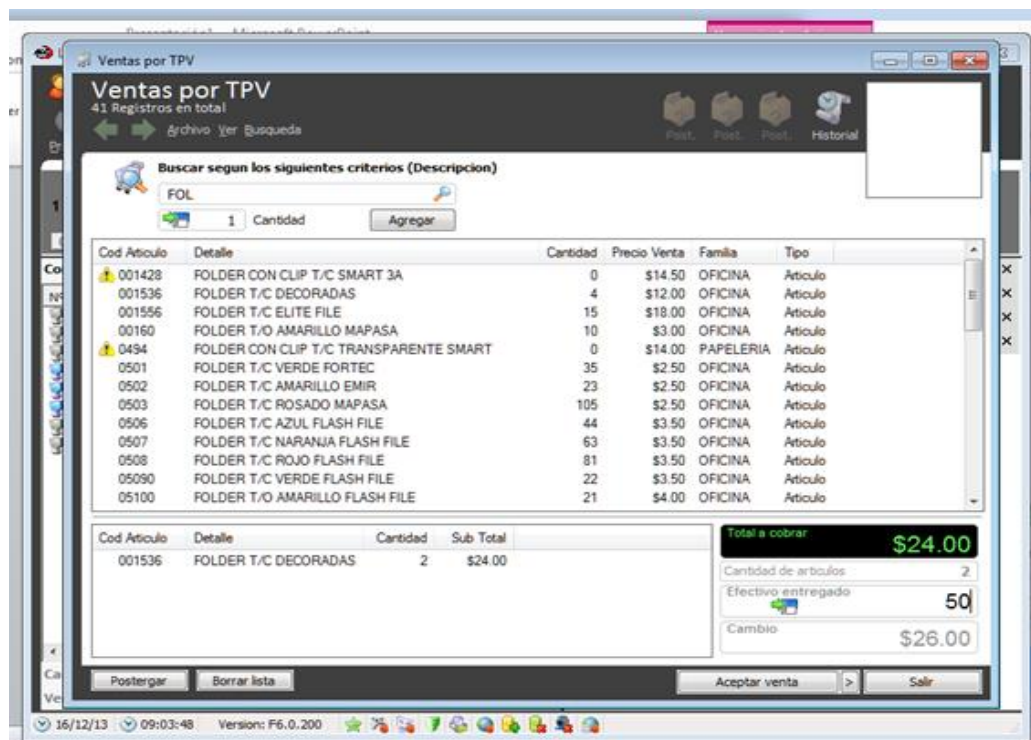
Ventas por TPV

Ventas por TPV
41 Registros en total
Archivo Ver Busqueda

Post. Post. Post. Historial

Buscar segun los siguientes criterios (Descripcion)
FOL
1 Cantidad
Agregar

| Cod Articulo | Detalle | Cantidad | Precio Venta | Familia | Tipo |
|---|---|---|---|---|---|
| 001428 | FOLDER CON CLIP T/C SMART 3A | 0 | $14.50 | OFICINA | Articulo |
| 001536 | FOLDER T/C DECORADAS | 4 | $12.00 | OFICINA | Articulo |
| 001556 | FOLDER T/C ELITE FILE | 15 | $18.00 | OFICINA | Articulo |
| 00160 | FOLDER T/O AMARILLO MAPASA | 10 | $3.00 | OFICINA | Articulo |
| 0494 | FOLDER CON CLIP T/C TRANSPARENTE SMART | 0 | $14.00 | PAPELERIA | Articulo |
| 0501 | FOLDER T/C VERDE FORTEC | 35 | $2.50 | OFICINA | Articulo |
| 0502 | FOLDER T/C AMARILLO EMIR | 23 | $2.50 | OFICINA | Articulo |
| 0503 | FOLDER T/C ROSADO MAPASA | 105 | $2.50 | OFICINA | Articulo |
| 0506 | FOLDER T/C AZUL FLASH FILE | 44 | $3.50 | OFICINA | Articulo |
| 0507 | FOLDER T/C NARANJA FLASH FILE | 63 | $3.50 | OFICINA | Articulo |
| 0508 | FOLDER T/C ROJO FLASH FILE | 81 | $3.50 | OFICINA | Articulo |
| 05090 | FOLDER T/C VERDE FLASH FILE | 22 | $3.50 | OFICINA | Articulo |
| 05100 | FOLDER T/O AMARILLO FLASH FILE | 21 | $4.00 | OFICINA | Articulo |

| Cod Articulo | Detalle | Cantidad | Sub Total |
|---|---|---|---|
| 001536 | FOLDER T/C DECORADAS | 2 | $24.00 |

Total a cobrar
$24.00
Cantidad de articulos 2
Efectivo entregado
50
Cambio
$26.00

Postergar
Borrar lista
Aceptar venta
>
Salir

16/12/13 09:03:48 Version: F6.0.200